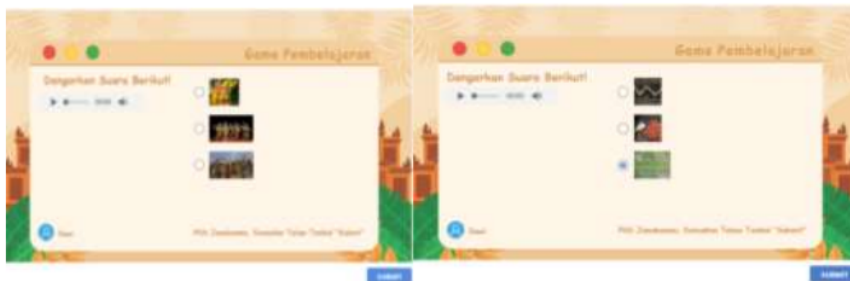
Game Pembelajaran

Dengarkan Suara Berikut!

0:00

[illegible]

Pilih Jawaban, Kemudian Tekan Tombol "Submit"

SUBMIT

Game Pembelajaran

Dengarkan Suara Berikut!

0:00

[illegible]

Pilih Jawaban, Kemudian Tekan Tombol "Submit"

SUBMIT